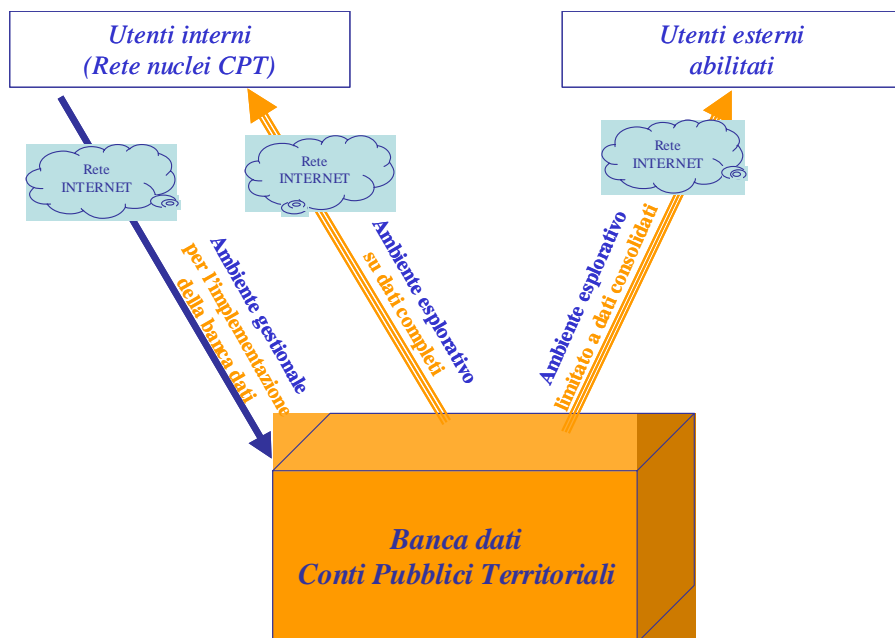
Utenti interni
(Rete nuclei CPT)

Utenti esterni
abilitati

Rete
INTERNET

Rete
INTERNET

Rete
INTERNET

Ambiente gestionale
per l'implementazione
della banca dati

Ambiente esplorativo
su dati completi

Ambiente esplorativo
limitato a dati consolidati

Banca dati
Conti Pubblici Territoriali